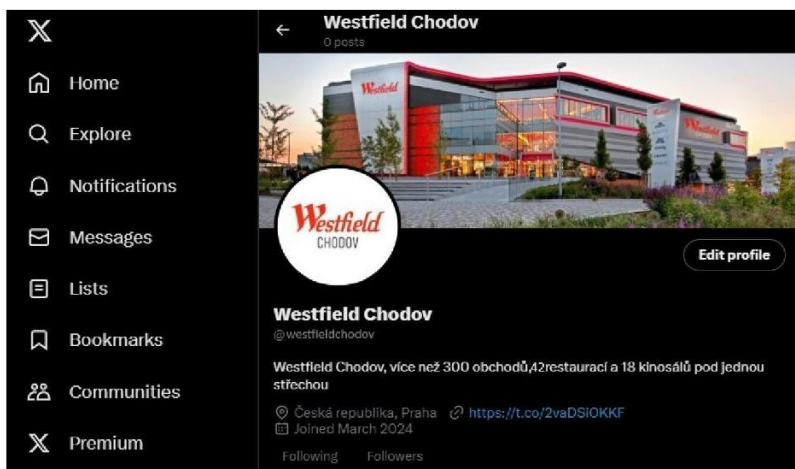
X

Home

Explore

Notifications

Messages

Lists

Bookmarks

Communities

Premium

Westfield Chodov
0 posts

Westfield

Westfield
CHODOV

Edit profile

Westfield Chodov
@westfieldchodov

Westfield Chodov, více než 300 obchodů,42restaurací a 18 kinosálů pod jednou střechou

Česká republika, Praha https://t.co/2vaDSIOKKF
Joined March 2024

Following Followers